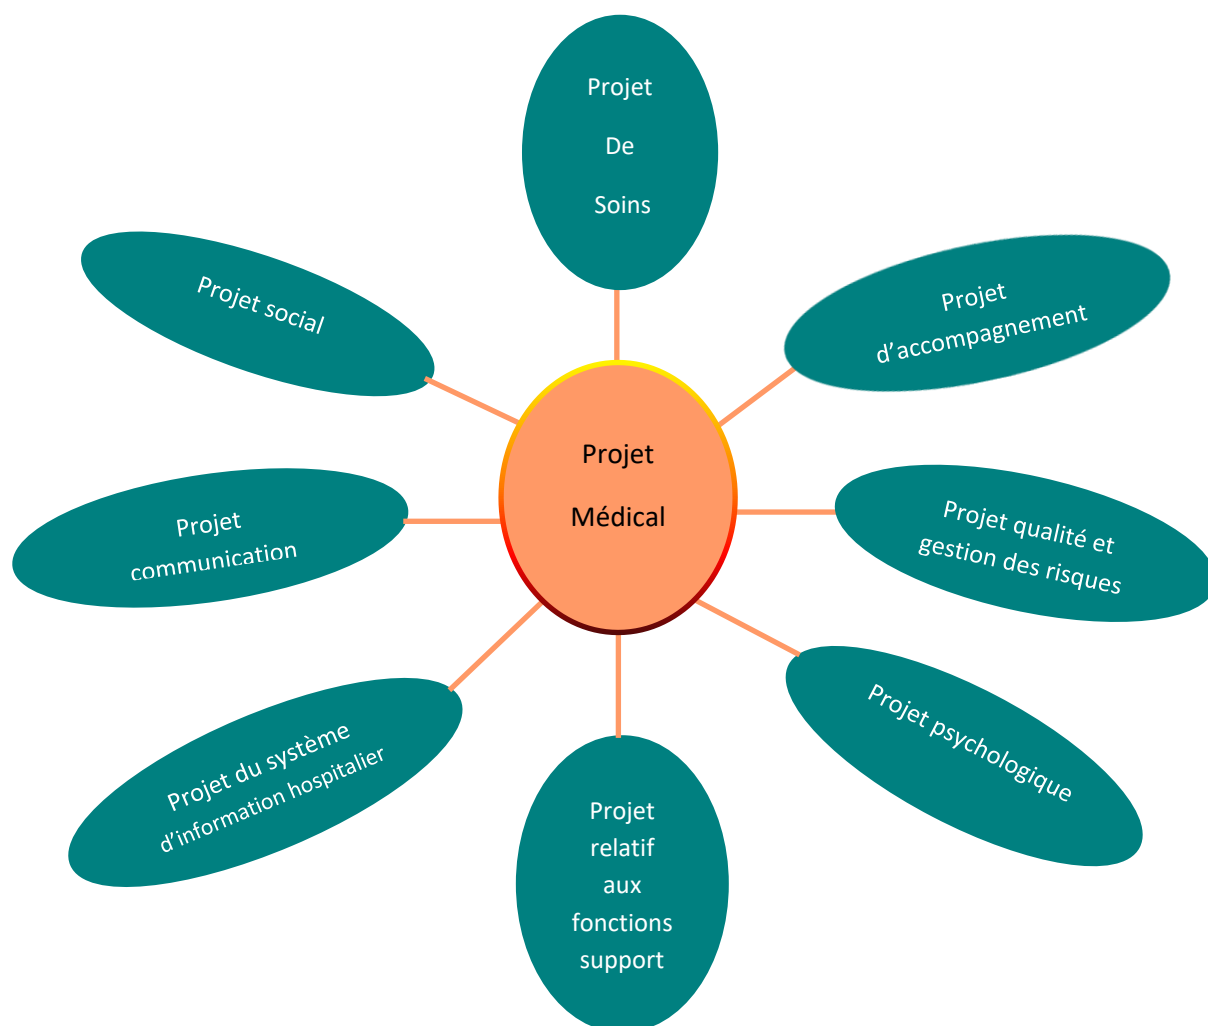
Projet De Soins

Projet social

Projet d'accompagnement

Projet Médical

Projet communication

Projet qualité et gestion des risques

Projet du système d'information hospitalier

Projet psychologique

Projet relatif aux fonctions support